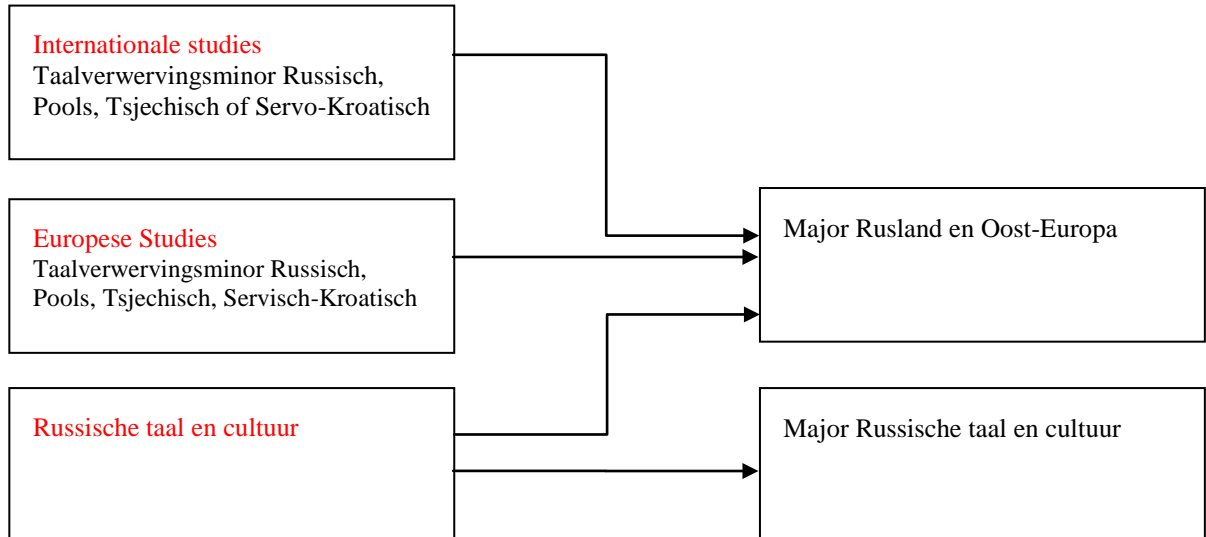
Internationale studies
Taalverwervingsminor Russisch, Pools, Tsjechisch of Servo-Kroatisch

Europese Studies
Taalverwervingsminor Russisch, Pools, Tsjechisch, Servisch-Kroatisch

Russische taal en cultuur

Major Rusland en Oost-Europa

Major Russische taal en cultuur